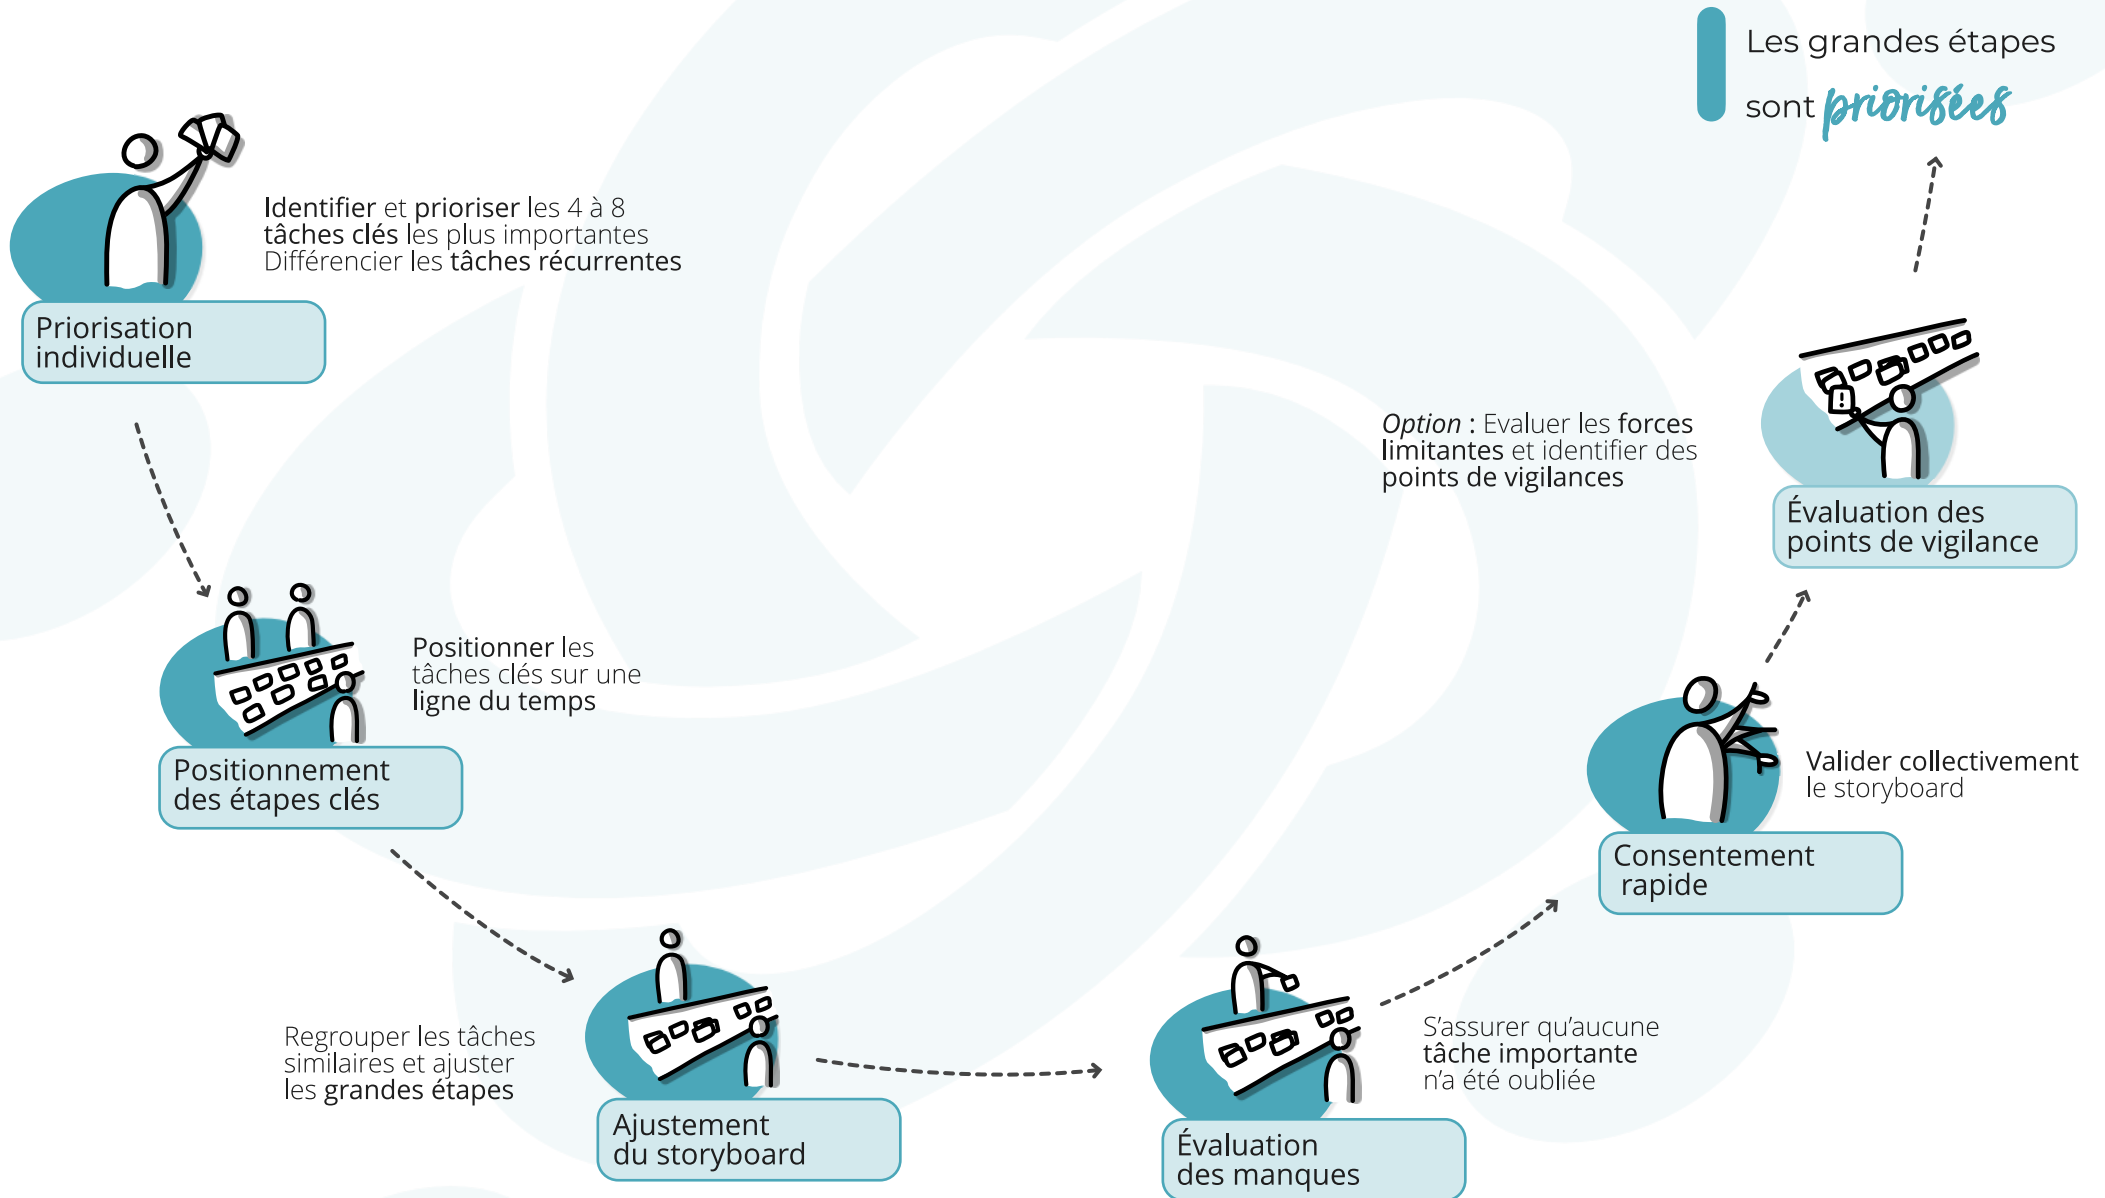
Les grandes étapes sont priorisées

Identifier et prioriser les 4 à 8 tâches clés les plus importantes
Différencier les tâches récurrentes

Priorisation individuelle

Positionner les tâches clés sur une ligne du temps

Positionnement des étapes clés

Regrouper les tâches similaires et ajuster les grandes étapes

Ajustement du storyboard

Évaluation des manques

S'assurer qu'aucune tâche importante n'a été oubliée

Consentement rapide

Valider collectivement le storyboard

Option : Evaluer les forces limitantes et identifier des points de vigilances

Évaluation des points de vigilance